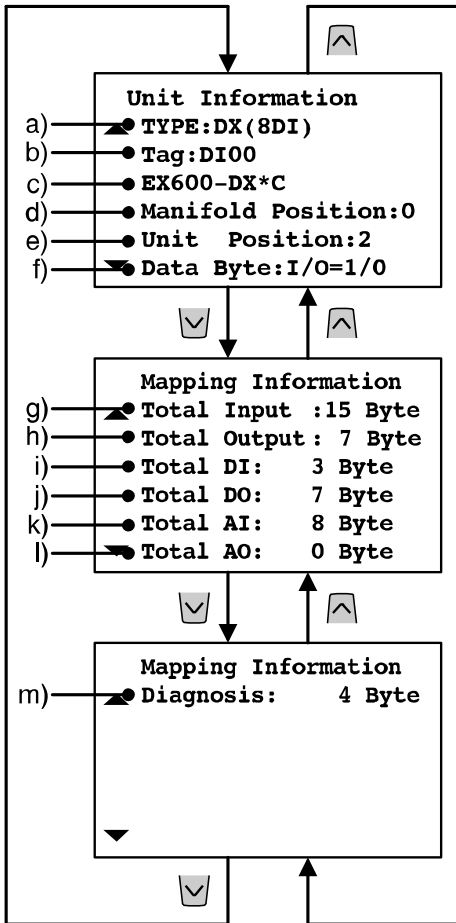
Unit Information
a) TYPE:DX(8DI)
b) Tag:DI00
c) EX600-DX*C
d) Manifold Position:0
e) Unit Position:2
f) Data Byte:I/O=1/0

Mapping Information
g) Total Input :15 Byte
h) Total Output : 7 Byte
i) Total DI: 3 Byte
j) Total DO: 7 Byte
k) Total AI: 8 Byte
l) Total AO: 0 Byte

Mapping Information
m) Diagnosis: 4 Byte